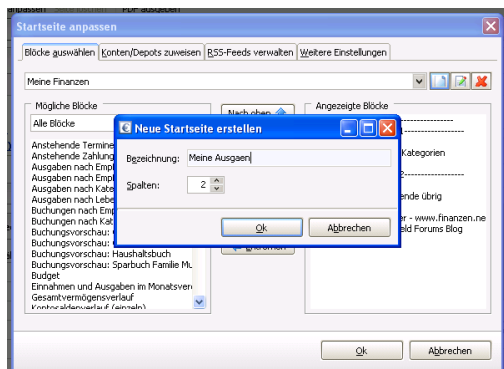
anpassen | Seite löschen | PDF ausgeben

Startseite anpassen

Blöcke auswählen | Konten/Depots zuweisen | RSS-Feeds verwalten | Weitere Einstellungen

Meine Finanzen

Mögliche Blöcke

Alle Blöcke

Anstehende Termine
Anstehende Zahlung
Ausgaben nach Empf
Ausgaben nach Empf
Ausgaben nach Kate
Ausgaben nach Lebe
Buchungen nach Emp
Buchungen nach Kat
Buchungsvorschau:
Buchungsvorschau:
Buchungsvorschau: Haushaltsbuch
Buchungsvorschau: Sparbuch Familie Mu
Budget
Einnahmen und Ausgaben im Monatsver
Gesamtvermögensverlauf
Kontosaldenverlauf (einzeln)

Nach oben

Entfernen

Angezeigte Blöcke

-----------------
-----------------
Kategorien
2-----------------
ende übrig
er - www.finanzen.ne
eld Forums Blog

Neue Startseite erstellen

Bezeichnung: Meine Ausgaben

Spalten: 2

Ok | Abbrechen

Ok | Abbrechen